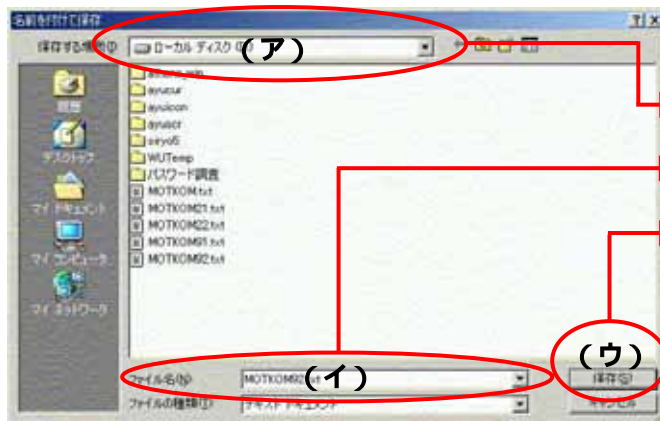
名前を付けて保存

?  X

保存する場所(I):  ローカル ディスク (C:)

（ア）

履歴

デスクトップ

マイ ドキュメント

マイ コンピュータ

マイ ネットワーク

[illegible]

ayucur

ayuicon

ayuscr

seyo6

WUTemp

パスワード調査

MOTKOM.txt

MOTKOM21.txt

MOTKOM22.txt

MOTKOM91.txt

MOTKOM92.txt

ファイル名(N):  MOTKOM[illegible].txt

（イ）

ファイルの種類(T):  テキスト ドキュメント

（ウ）

保存(S)

キャンセル